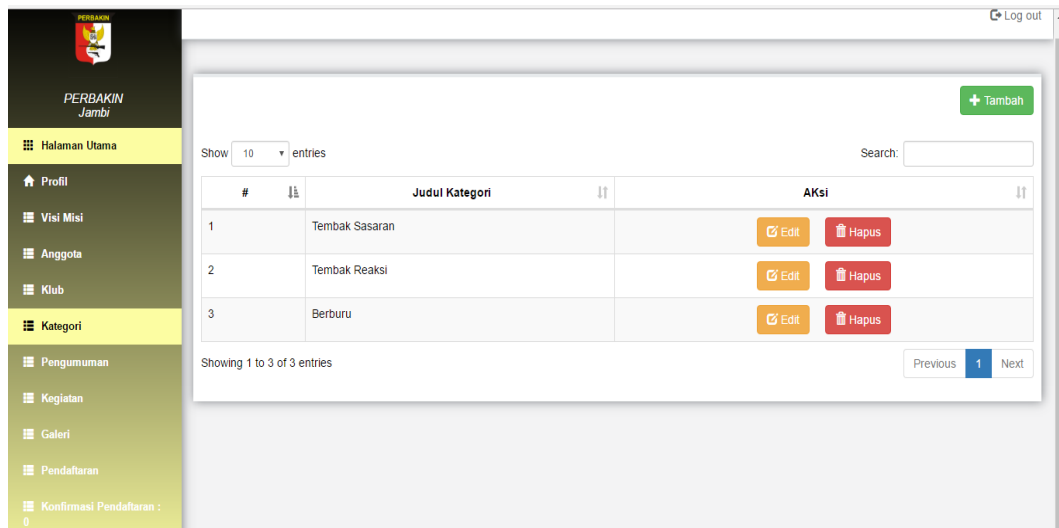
PERBAKIN

PERBAKIN
Jambi

Halaman Utama
Profil
Visi Misi
Anggota
Klub
Kategori
Pengumuman
Kegiatan
Galeri
Pendaftaran
Konfirmasi Pendaftaran : 0

Log out

Tambah

Show 10 entries

Search:

| # | Judul Kategori | AKsi |
|---|---|---|
| 1 | Tembak Sasaran | Edit Hapus |
| 2 | Tembak Reaksi | Edit Hapus |
| 3 | Berburu | Edit Hapus |

Showing 1 to 3 of 3 entries

Previous 1 Next